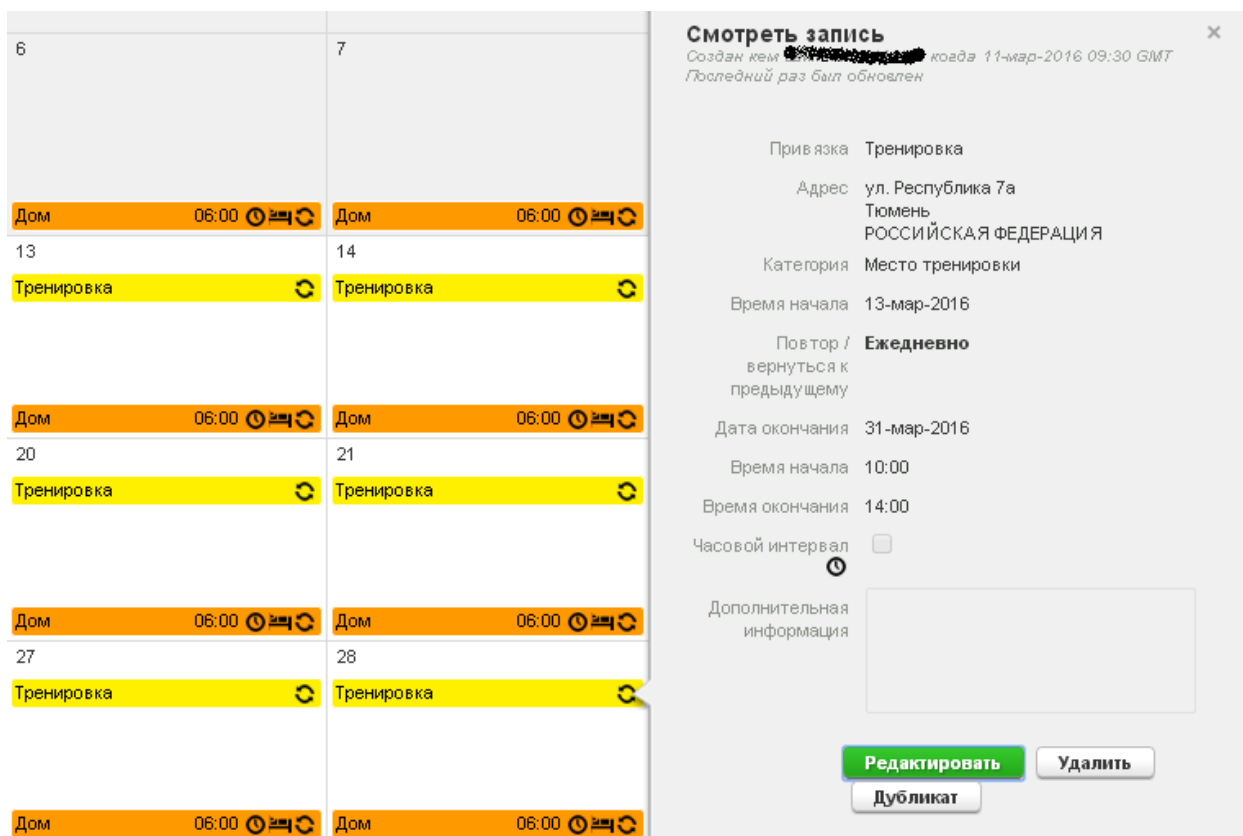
6

Дом 06:00

7

Дом 06:00

13

Тренировка

Дом 06:00

14

Тренировка

Дом 06:00

20

Тренировка

Дом 06:00

21

Тренировка

Дом 06:00

27

Тренировка

Дом 06:00

28

Тренировка

Дом 06:00

Смотреть запись

Создан кем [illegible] когда 11-мар-2016 09:30 GMT
Последний раз был обновлен

×

| | |
|---|---|
| Привязка | Тренировка |
| Адрес | ул. Республика 7а Тюмень РОССИЙСКАЯ ФЕДЕРАЦИЯ |
| Категория | Место тренировки |
| Время начала | 13-мар-2016 |
| Повтор / вернуться к предыдущему | **Ежедневно** |
| Дата окончания | 31-мар-2016 |
| Время начала | 10:00 |
| Время окончания | 14:00 |
| Часовой интервал | |
| Дополнительная информация | |

Редактировать
Удалить
Дубликат